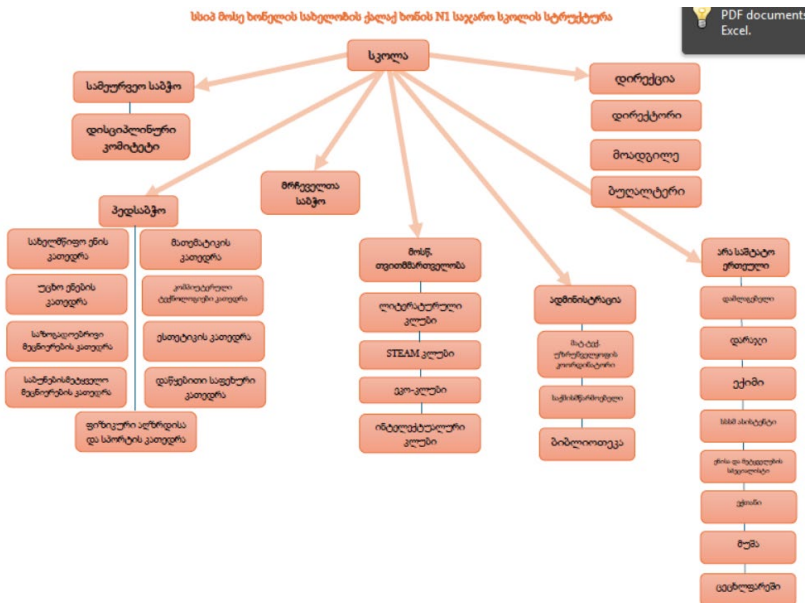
სსიპ მოსე ხონელის სახელობის ქალაქ ხონის N1 საჯარო სკოლის სტრუქტურა

PDF documents
Excel.

სკოლა

სამეურვეო საბჭო

დისციპლინური კომიტეტი

დირექცია

დირექტორი

მოადგილე

ბუღალტერი

მშობელთა საბჭო

პედსაბჭო

სახელმწიფო ენის კათედრა

მათემატიკის კათედრა

უცხო ენების კათედრა

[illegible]

საზოგადოებრივი მეცნიერების კათედრა

ესთეტიკის კათედრა

საბუნებისმეტყველო მეცნიერების კათედრა

დაწყებითი საფეხურის კათედრა

ფიზიკური აღზრდისა და სპორტის კათედრა

მოსწ. თვითმმართველობა

ლიტერატურული კლუბი

STEAM კლუბი

ეკო-კლუბი

ინტელექტუალური კლუბი

ადმინისტრაცია

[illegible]

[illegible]

ბიბლიოთეკა

არა სასწავლო ერთეული

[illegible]

დარაჯი

ექიმი

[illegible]

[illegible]

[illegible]

მეეზოვე

დამლაგებელი